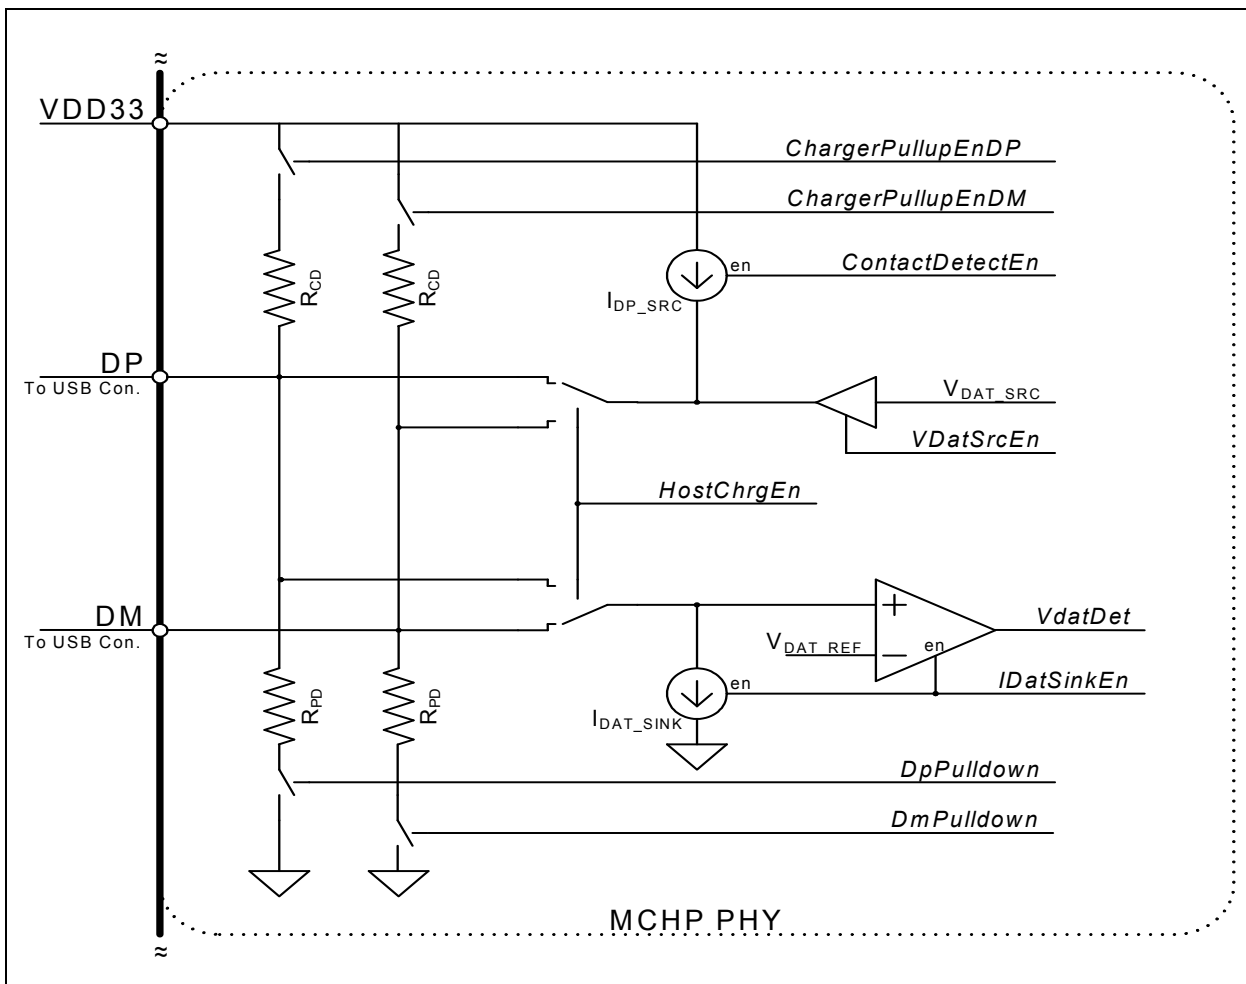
VDD33

ChargerPullupEnDP

ChargerPullupEnDM

$R_{CD}$

$R_{CD}$

en

ContactDetectEn

$I_{DP\_SRC}$

DP
To USB Con.

$V_{DAT\_SRC}$

VDatSrcEn

HostChrgEn

DM
To USB Con.

+

VdatDet

$V_{DAT\_REF}$

−

en

en

IDatSinkEn

$I_{DAT\_SINK}$

$R_{PD}$

$R_{PD}$

DpPulldown

DmPulldown

MCHP PHY